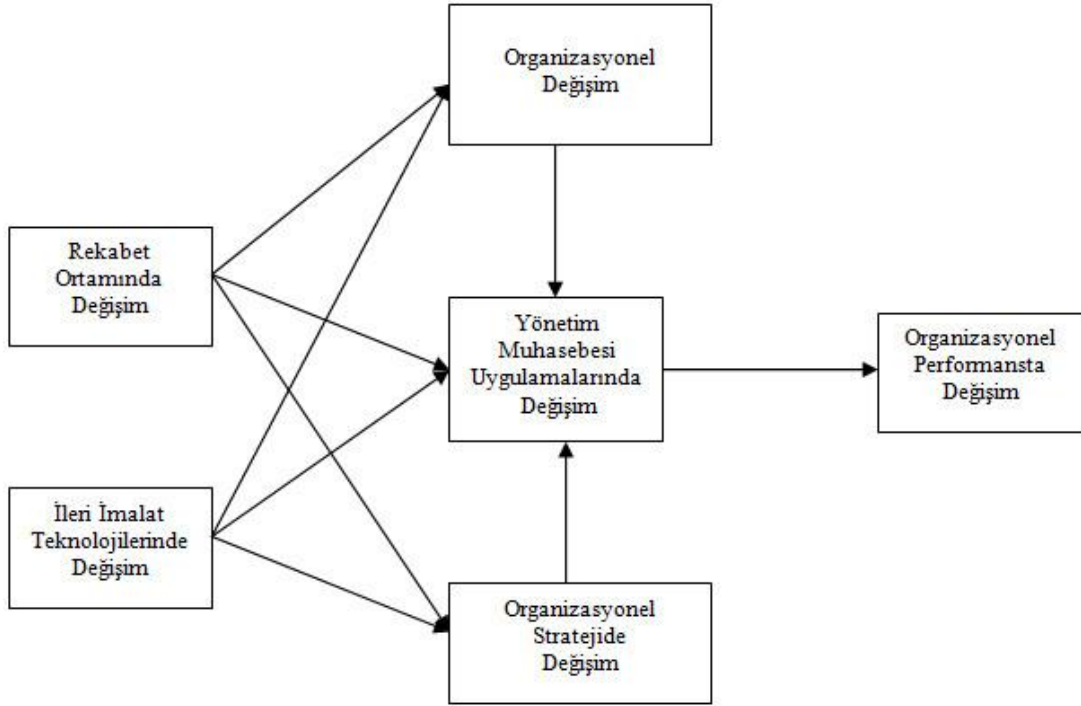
Organizasyonel Değişim

Rekabet Ortamında Değişim

Yönetim Muhasebesi Uygulamalarında Değişim

Organizasyonel Performansta Değişim

İleri İmalat Teknolojilerinde Değişim

Organizasyonel Stratejide Değişim